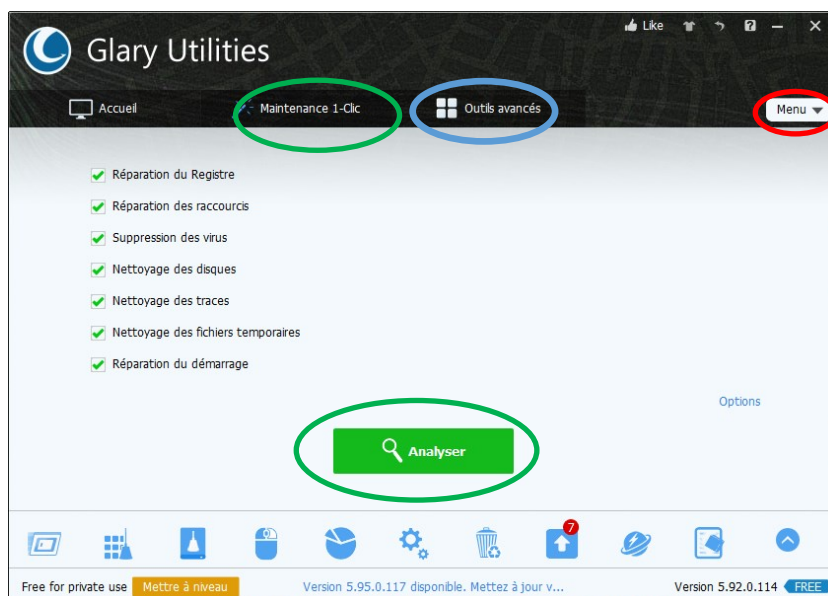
Glary Utilities

Like

Accueil

Maintenance 1-Clic

Outils avancés

Menu

Réparation du Registre

Réparation des raccourcis

Suppression des virus

Nettoyage des disques

Nettoyage des traces

Nettoyage des fichiers temporaires

Réparation du démarrage

Options

Analyser

7

Free for private use Mettre à niveau

Version 5.95.0.117 disponible. Mettez à jour v...

Version 5.92.0.114 FREE